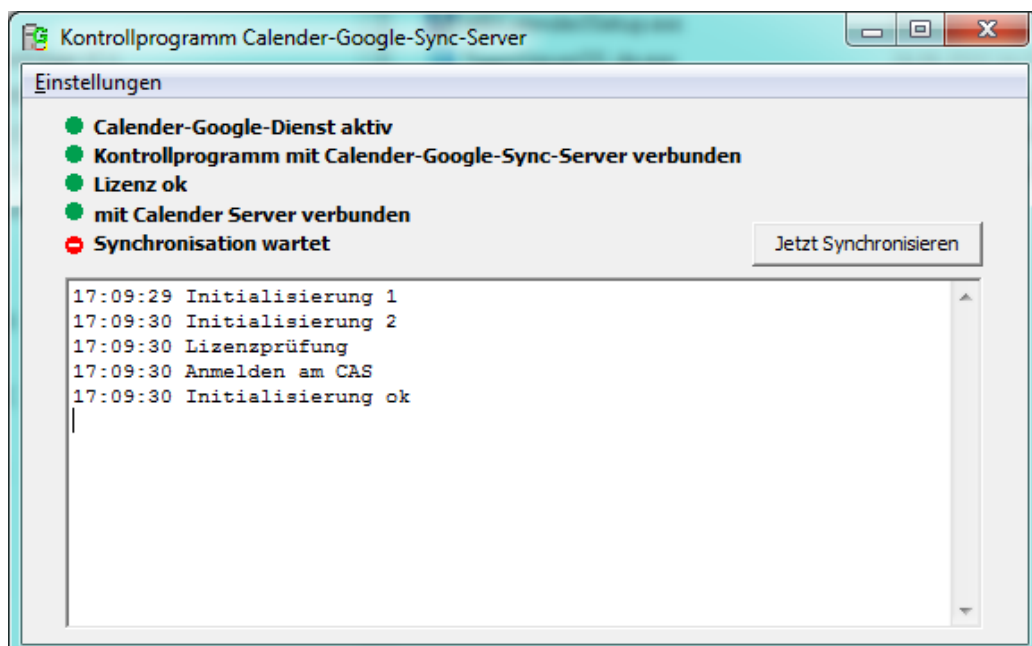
Kontrollprogramm Calender-Google-Sync-Server

Einstellungen

Calender-Google-Dienst aktiv
Kontrollprogramm mit Calender-Google-Sync-Server verbunden
Lizenz ok
mit Calender Server verbunden
Synchronisation wartet

Jetzt Synchronisieren

17:09:29 Initialisierung 1
17:09:30 Initialisierung 2
17:09:30 Lizenzprüfung
17:09:30 Anmelden am CAS
17:09:30 Initialisierung ok